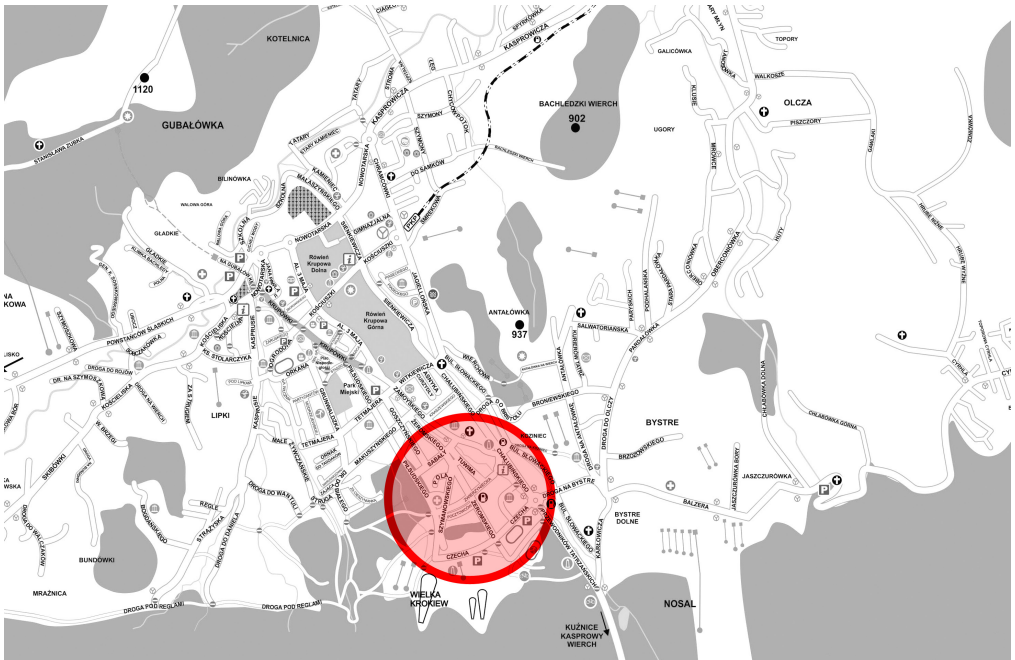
KOTELNICA
1120
GUBAŁÓWKA
STANISŁAWA ZUBKA
BILINÓWKA
WALOWA GÓRA
GŁADKIE
KASPROWICZA
KASPROWEGO
STROMA
CHYCOWY POTOK
SZYMONY
KAMIENIEC
STARY KAMIENIEC
MAŁASZYŃSKIEGO
NOWOTARSKA
GIMNAZJALNA
KOŚCIUSZKI
DO SAMKÓW
BACHLEDZKI WIERCH
BACHLEDZKI WIERCH
902
UGORY
GALICÓWKA
TOPORY
OLCZA
WALKOSZE
PISZCZORY
Równia Krupowa Dolna
Równia Krupowa Górna
AL. 3 MAJA
NA GUBAŁÓWKĘ
POWSTAŃCÓW ŚLĄSKICH
KOŚCIELISKA
KS. STOLARCZYKA
ORKANA
Park Miejski
KRUPÓWKI
KOŚCIELNA
ANTAŁÓWKA
937
SALWATORIAŃSKA
PARDAŁÓWKA
BRONIEWSKIEGO
SIENKIEWICZA
JAGIELLOŃSKA
WITKIEWICZA
TETMAJERA
MAŁE ŻYWCZAŃSKIE
LIPKI
DROGA DO WANTULI
STRĄŻYSKA
REGLE
BUNDÓWKI
MRAŹNICA
DROGA POD REGLAMI
DROGA DO DANIELA
SKIBÓWKI
ZAKOPIAŃSKA
DR. NA SZYMOSZKOWĄ
ZAMOYSKIEGO
CHAŁUBIŃSKIEGO
SZYMANOWSKIEGO
ZAMENHOFA
CZECHA
ZAKOPANE
WIELKA KROKIEW
BYSTRE
BRZOZOWSKIEGO
DROGA DO OLCZY
BYSTRE DOLNE
BALZERA
JASZCZURÓWKA
CHŁABÓWKA GÓRNA
CHŁABÓWKA DOLNA
DROGA NA BYSTRE
KARŁOWICZA
NOSAL
KUŹNICE KASPROWY WIERCH
CYRHLA